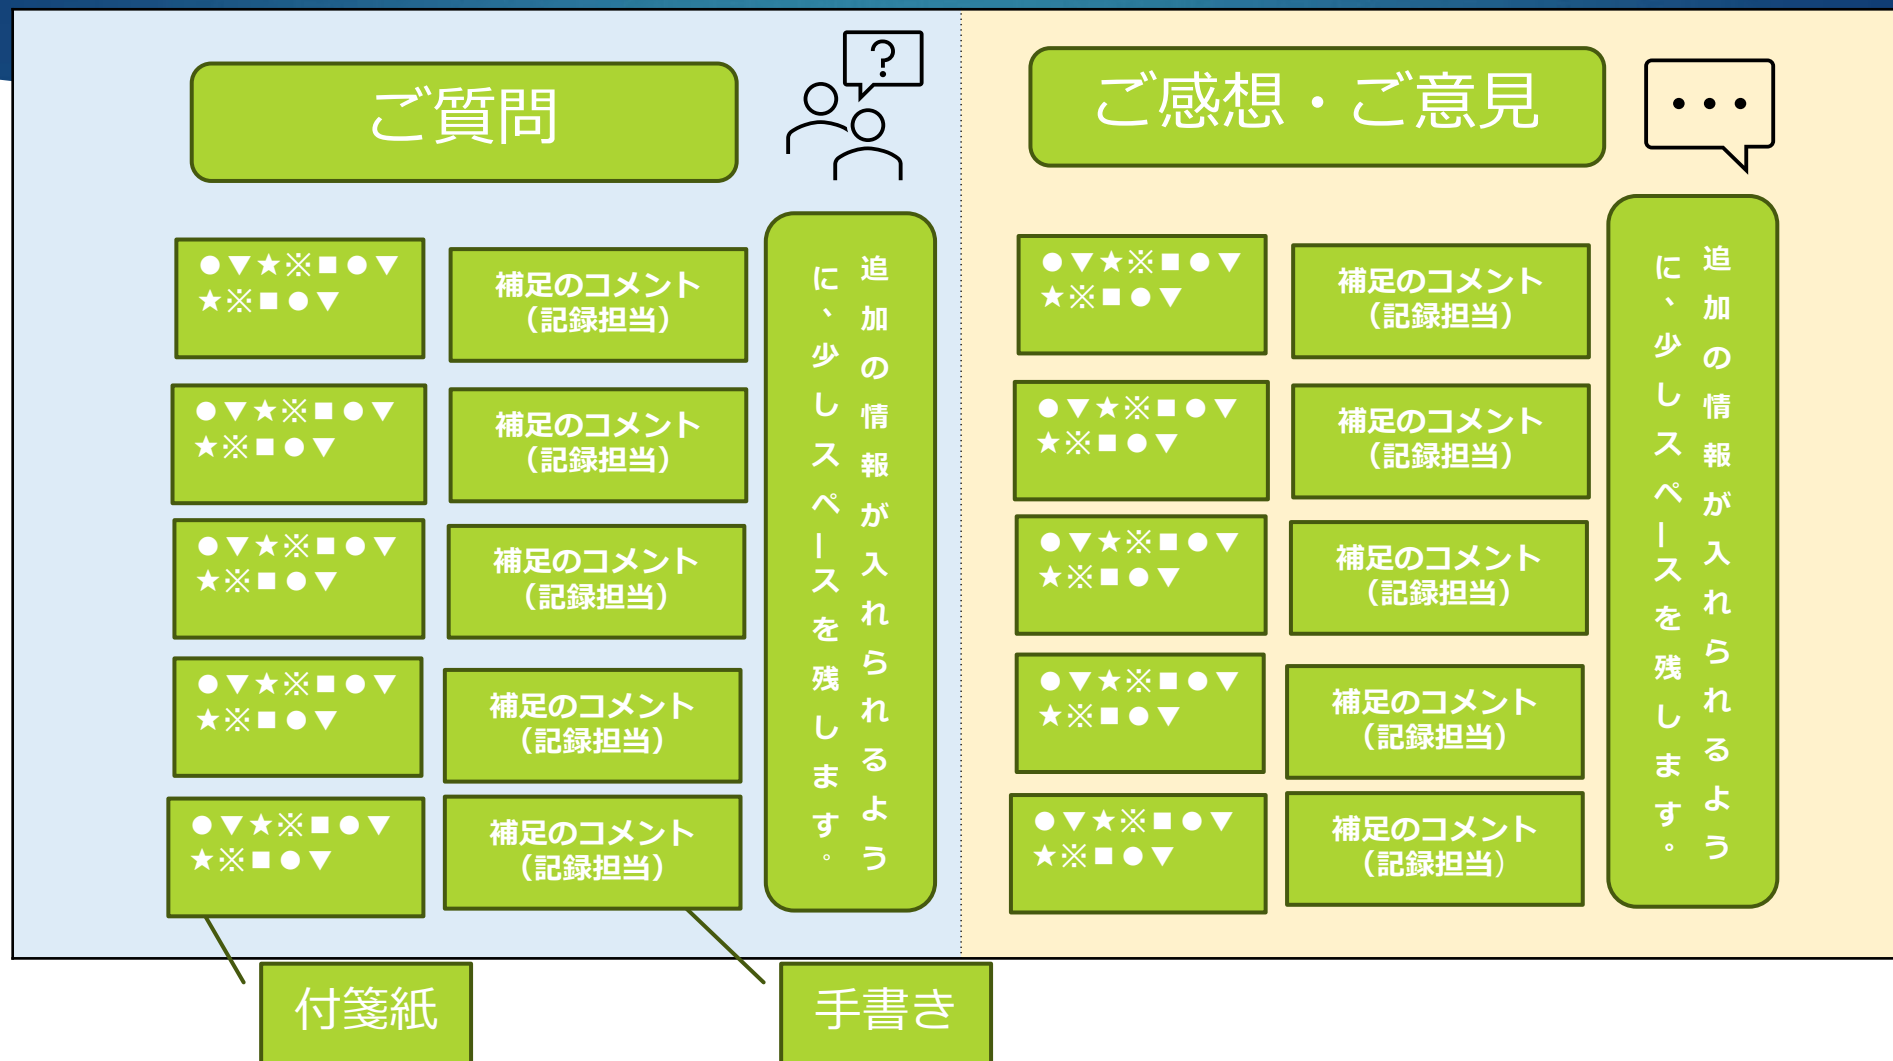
ご質問

?

●▼★※■●▼ ★※■●▼

補足のコメント（記録担当）

●▼★※■●▼ ★※■●▼

補足のコメント（記録担当）

●▼★※■●▼ ★※■●▼

補足のコメント（記録担当）

●▼★※■●▼ ★※■●▼

補足のコメント（記録担当）

●▼★※■●▼ ★※■●▼

補足のコメント（記録担当）

追加の情報が入れられるように、少しスペースを残します。

ご感想・ご意見

• • •

●▼★※■●▼ ★※■●▼

補足のコメント（記録担当）

●▼★※■●▼ ★※■●▼

補足のコメント（記録担当）

●▼★※■●▼ ★※■●▼

補足のコメント（記録担当）

●▼★※■●▼ ★※■●▼

補足のコメント（記録担当）

●▼★※■●▼ ★※■●▼

補足のコメント（記録担当）

追加の情報が入れられるように、少しスペースを残します。

付箋紙

手書き